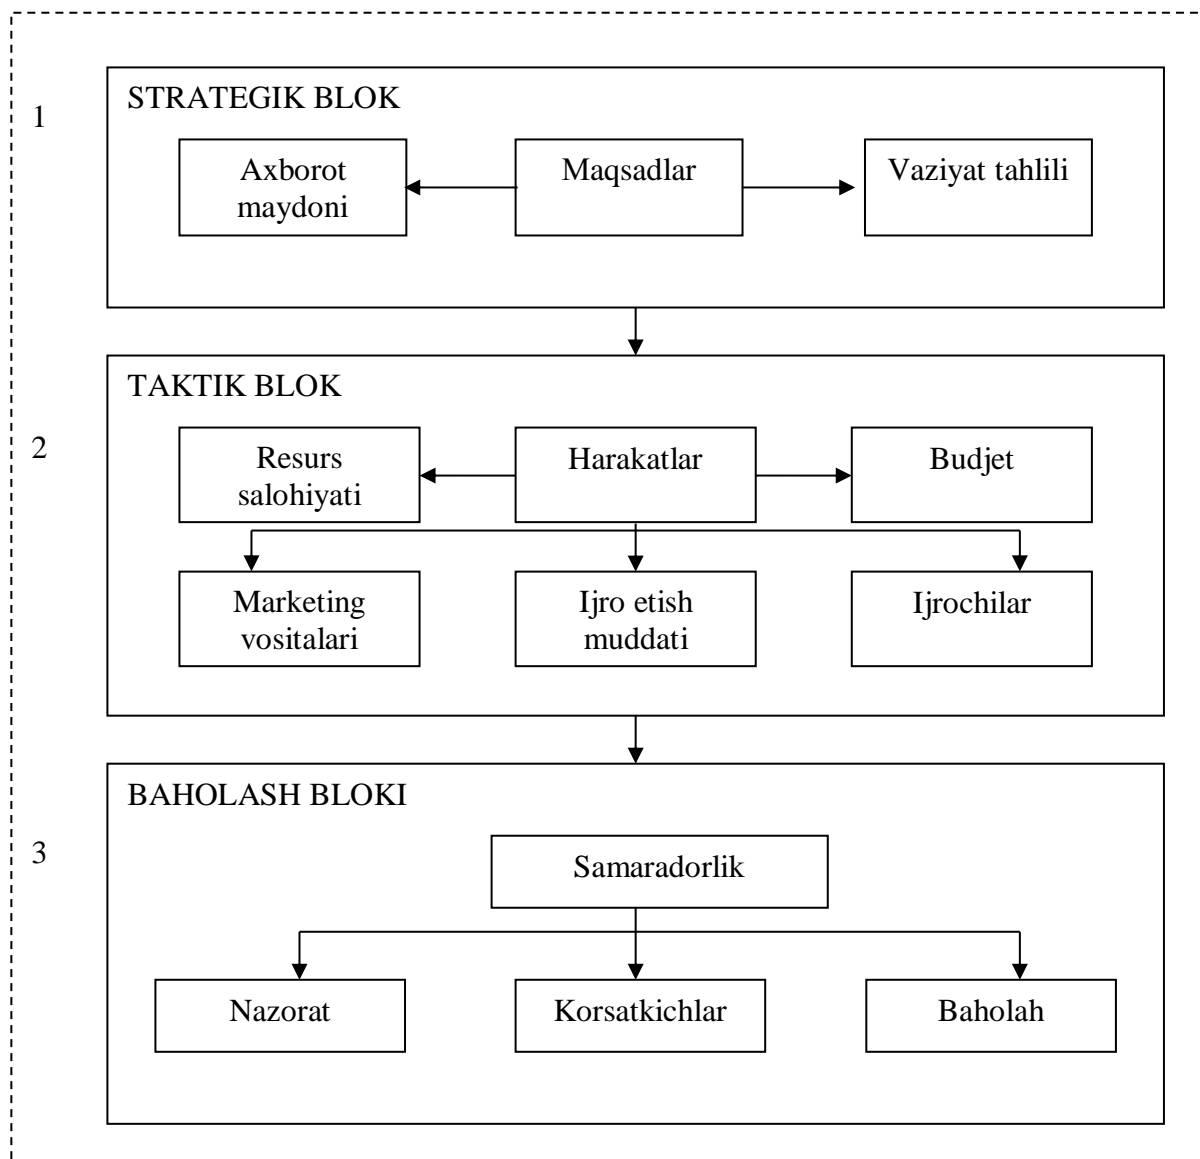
1

STRATEGIK BLOK

Axborot maydoni

Maqsadlar

Vaziyat tahlili

2

TAKTIK BLOK

Resurs salohiyati

Harakatlar

Budjet

Marketing vositalari

Ijro etish muddati

Ijrochilar

3

BAHOLASH BLOKI

Samaradorlik

Nazorat

Korsatkichlar

Baholah